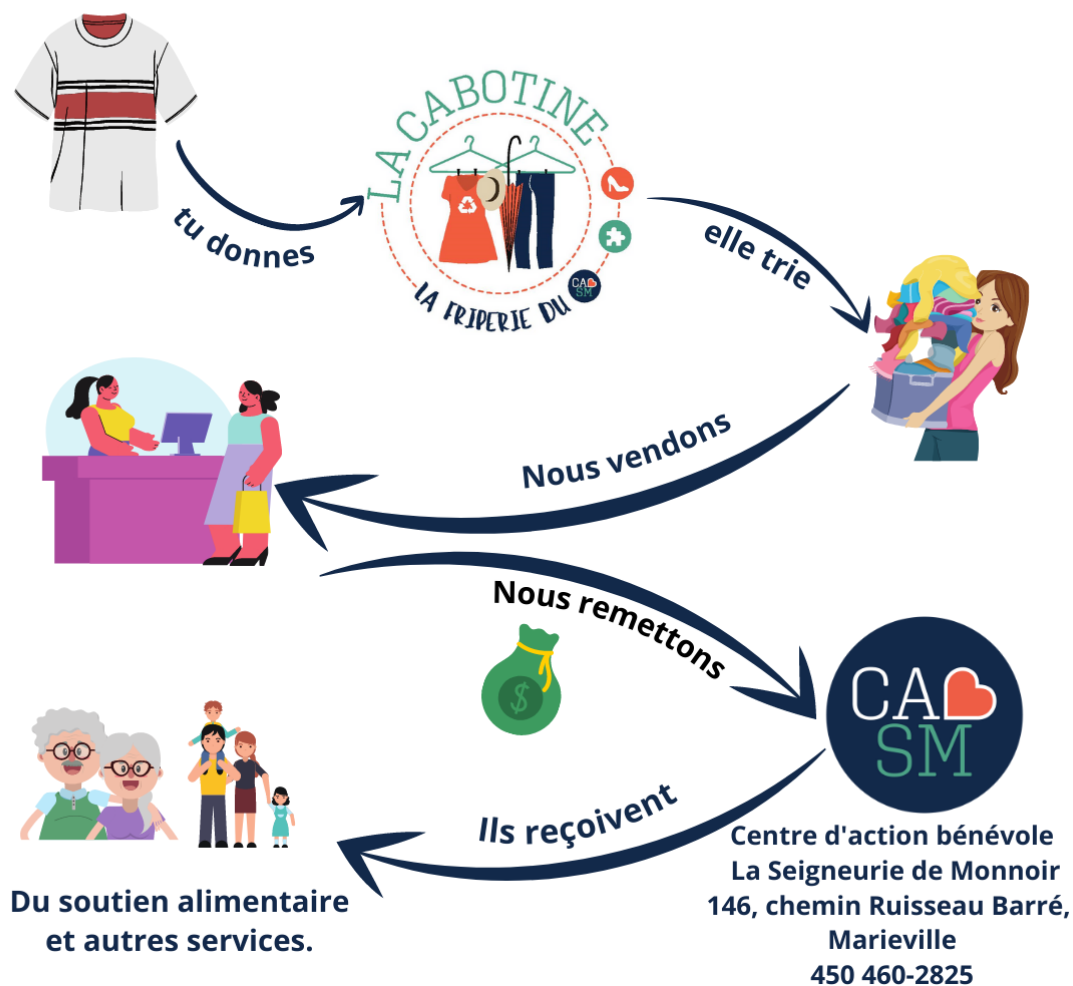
LA CABOTINE

LA FRIPERIE DU CA SM

tu donnes

elle trie

Nous vendons

Nous remettons

CA SM

Ils reçoivent

Du soutien alimentaire et autres services.

Centre d'action bénévole La Seigneurie de Monnoir 146, chemin Ruisseau Barré, Marieville 450 460-2825